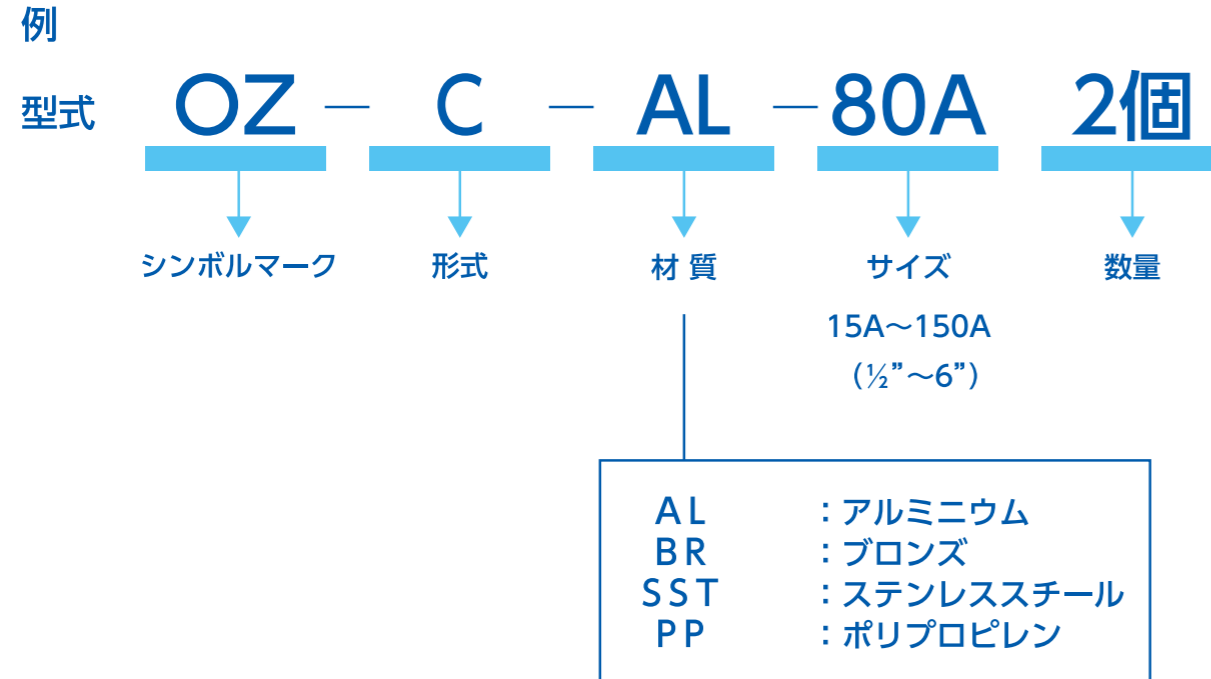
例

型式 OZ — C — AL —80A 2個

シンボルマーク

形式

材 質

サイズ

15A～150A

（½”～6”）

数量

| | |
|---|---|
| AL | ：アルミニウム |
| BR | ：ブロンズ |
| SST | ：ステンレススチール |
| PP | ：ポリプロピレン |